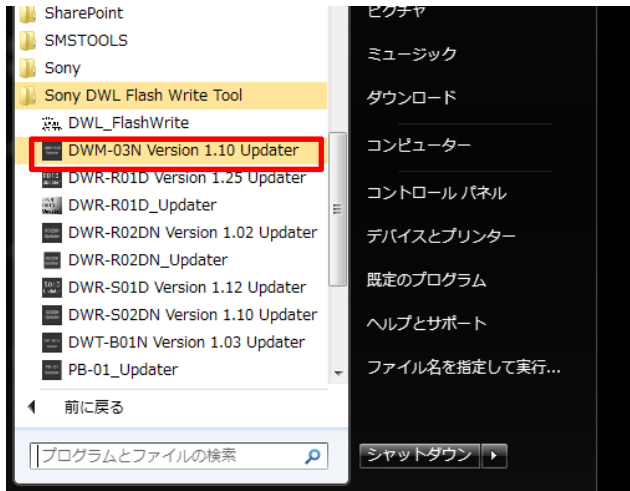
SharePoint
SMSTOOLS
Sony
Sony DWL Flash Write Tool
DWL_FlashWrite
DWM-03N Version 1.10 Updater
DWR-R01D Version 1.25 Updater
DWR-R01D_Updater
DWR-R02DN Version 1.02 Updater
DWR-R02DN_Updater
DWR-S01D Version 1.12 Updater
DWR-S02DN Version 1.10 Updater
DWT-B01N Version 1.03 Updater
PB-01_Updater
前に戻る
プログラムとファイルの検索

ピクチャ
ミュージック
ダウンロード
コンピューター
コントロール パネル
デバイスとプリンター
既定のプログラム
ヘルプとサポート
ファイル名を指定して実行...
シャットダウン